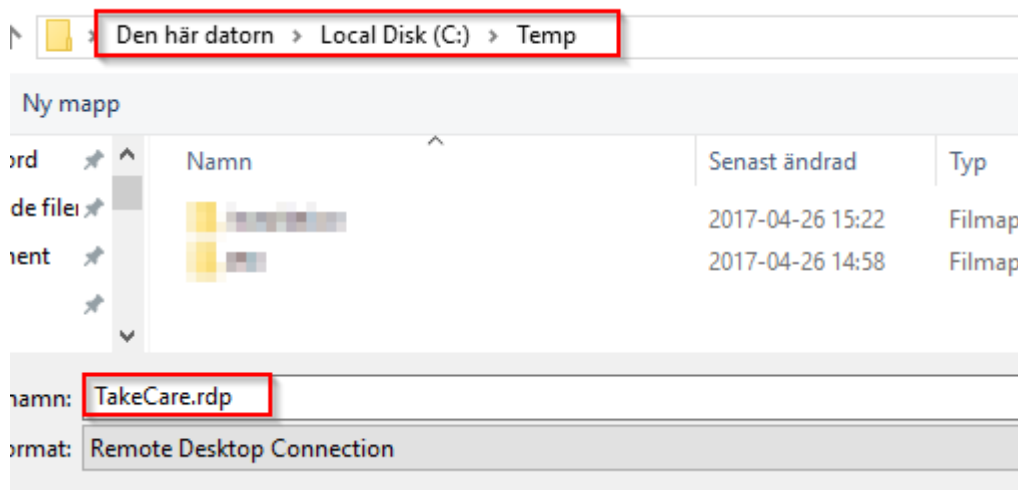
Den här datorn › Local Disk (C:) › Temp

Ny mapp

ord
de filer
nent

| Namn | Senast ändrad | Typ |
|---|---|---|
| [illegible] | 2017-04-26 15:22 | Filmap |
| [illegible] | 2017-04-26 14:58 | Filmap |

namn: TakeCare.rdp
ormat: Remote Desktop Connection